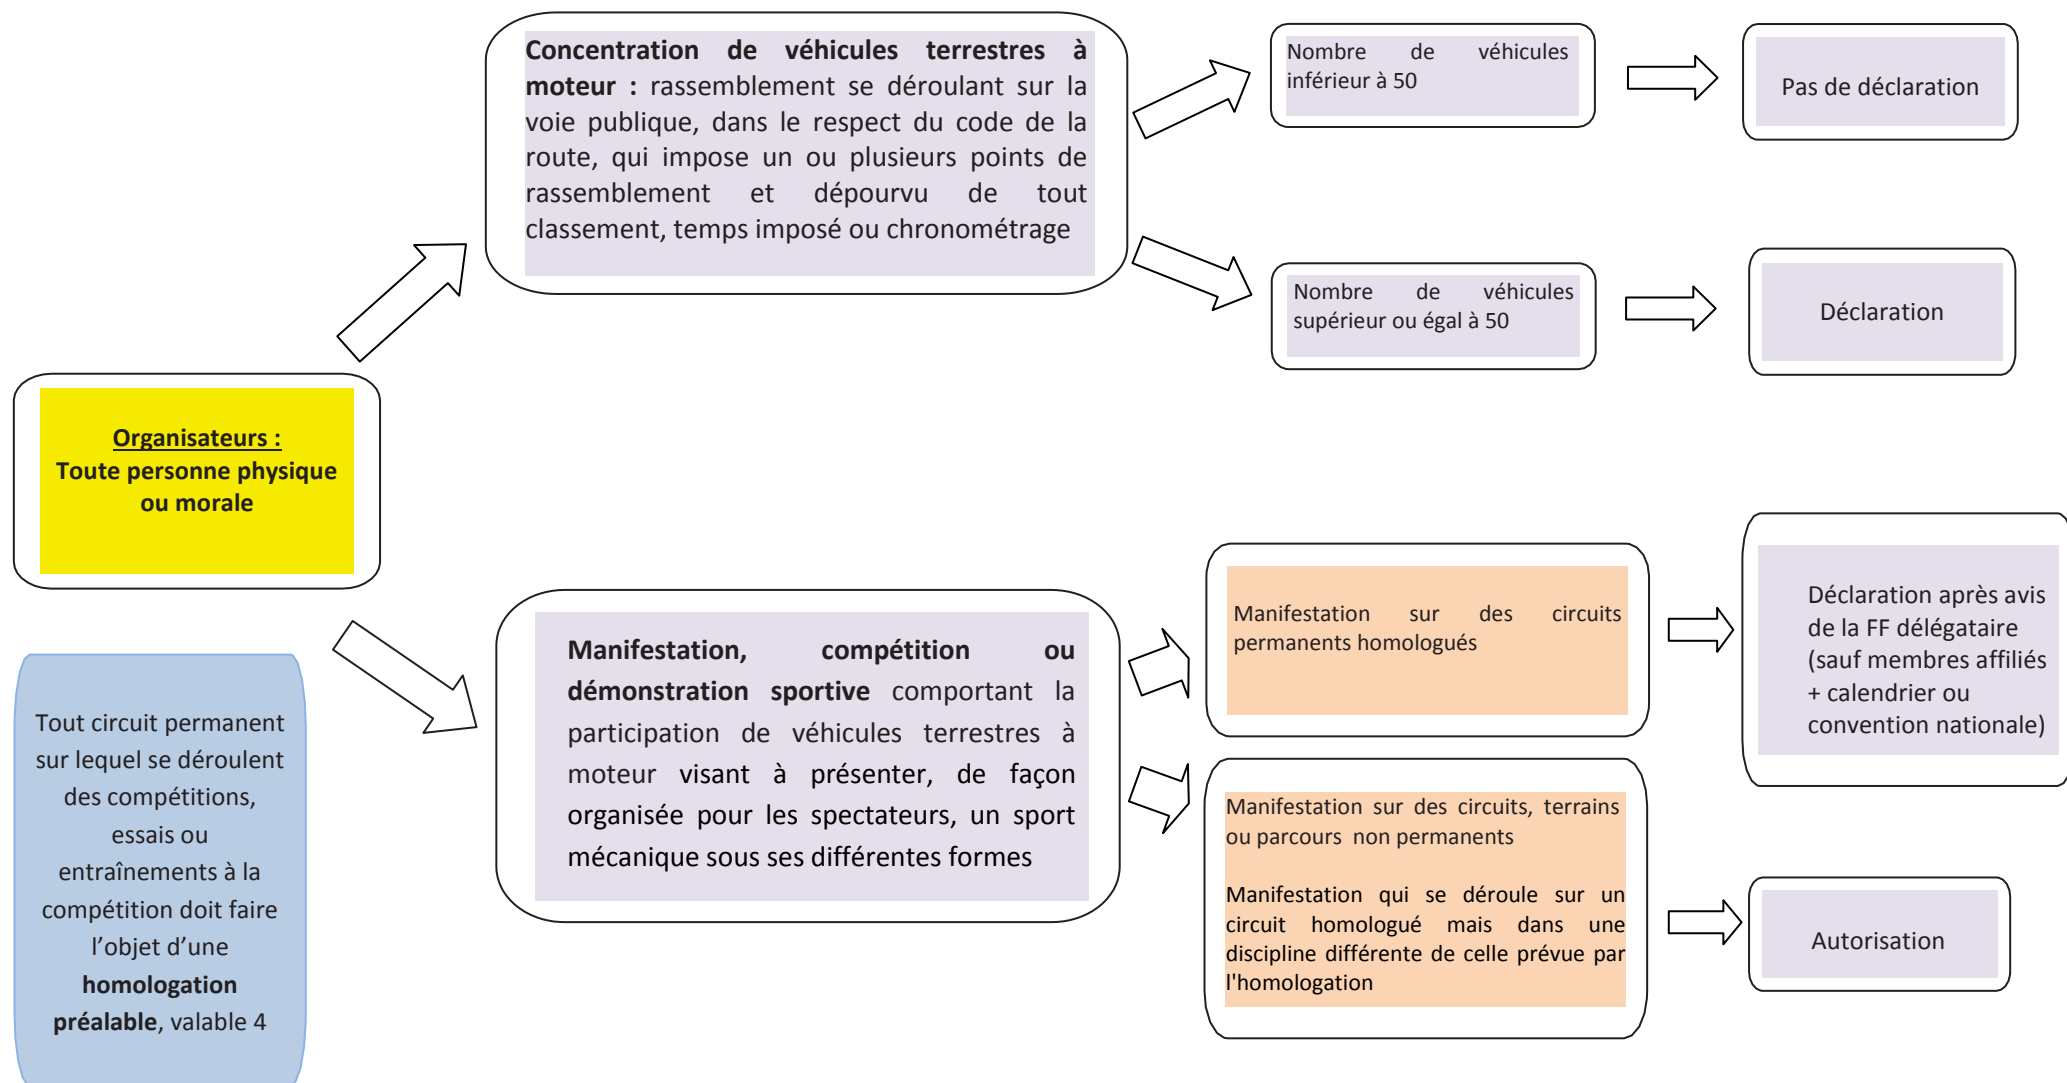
Organisateurs :
Toute personne physique ou morale

Concentration de véhicules terrestres à moteur : rassemblement se déroulant sur la voie publique, dans le respect du code de la route, qui impose un ou plusieurs points de rassemblement et dépourvu de tout classement, temps imposé ou chronométrage

Nombre de véhicules inférieur à 50

Pas de déclaration

Nombre de véhicules supérieur ou égal à 50

Déclaration

Manifestation, compétition ou démonstration sportive comportant la participation de véhicules terrestres à moteur visant à présenter, de façon organisée pour les spectateurs, un sport mécanique sous ses différentes formes

Manifestation sur des circuits permanents homologués

Déclaration après avis de la FF délégataire (sauf membres affiliés + calendrier ou convention nationale)

Manifestation sur des circuits, terrains ou parcours non permanents

Manifestation qui se déroule sur un circuit homologué mais dans une discipline différente de celle prévue par l'homologation

Autorisation

Tout circuit permanent sur lequel se déroulent des compétitions, essais ou entraînements à la compétition doit faire l'objet d'une homologation préalable, valable 4